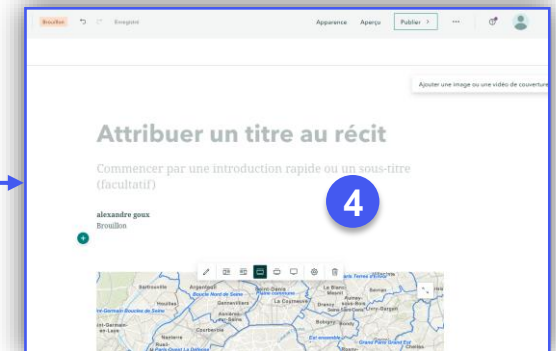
Brouillon Enregistré Apparence Aperçu Publier ...

Ajouter une image ou une vidéo de couverture

Attribuer un titre au récit

Commencer par une introduction rapide ou un sous-titre (facultatif)

4

alexandre goux
Brouillon

Sartrouville Argenteuil Saint-Denis Le Blanc-Mesnil Aulnay-sous-Bois Boucle Nord de Seine Gennevilliers La Courneuve Saint-Germain-en-Laye Courbevoie Nanterre Paris Bondy Terres d'Envol Paris Ouest La Défense Est Ensemble Grand Paris Grand Est